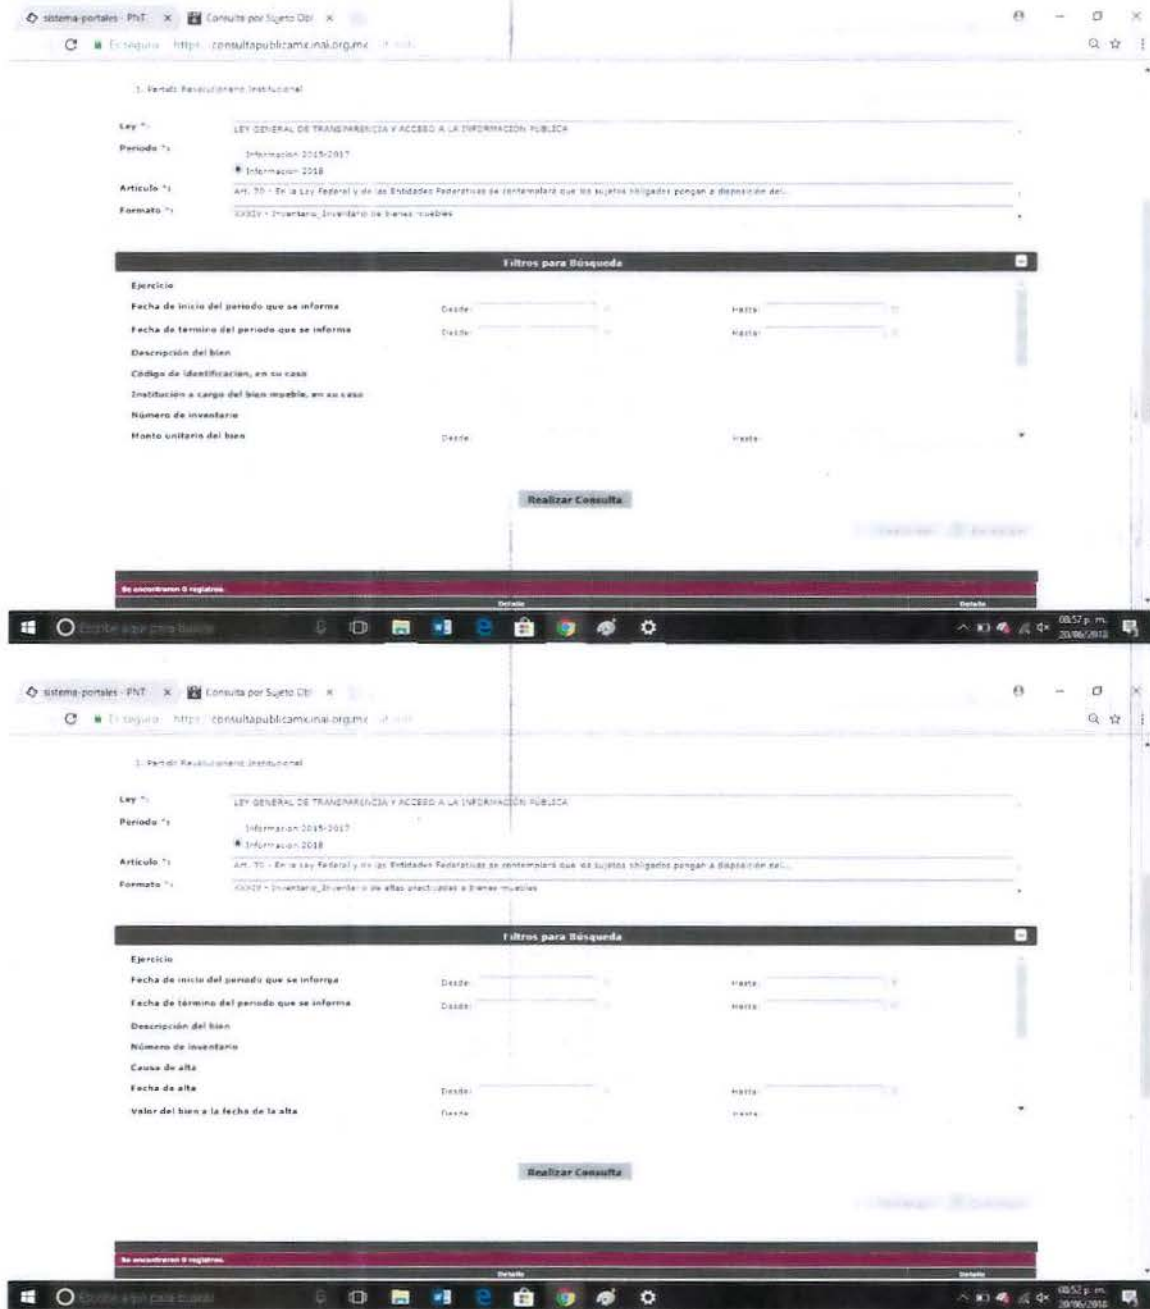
sistema-portales - PNT × Consulta por Sujeto Obl ×

Es seguro https://consultapublicamx.inai.org.mx

1. Partido Revolucionario Institucional

Ley *: LEY GENERAL DE TRANSPARENCIA Y ACCESO A LA INFORMACIÓN PÚBLICA

Periodo *: Información 2015-2017
Información 2018

Artículo *: Art. 70 - En la Ley Federal y de las Entidades Federativas se contemplará que los sujetos obligados pongan a disposición del...

Formato *: XXXIV - Inventario_Inventario de bienes muebles

Filtros para Búsqueda

Ejercicio
Fecha de inicio del periodo que se informa Desde: Hasta:
Fecha de término del periodo que se informa Desde: Hasta:
Descripción del bien
Código de identificación, en su caso
Institución a cargo del bien mueble, en su caso
Número de inventario
Monto unitario del bien Desde: Hasta:

Realizar Consulta

Se encontraron 0 registros.
Detalle Detalle

Escribe aquí para buscar
08:57 p. m.
20/06/2018

sistema-portales - PNT × Consulta por Sujeto Obl ×

Es seguro https://consultapublicamx.inai.org.mx

1. Partido Revolucionario Institucional

Ley *: LEY GENERAL DE TRANSPARENCIA Y ACCESO A LA INFORMACIÓN PÚBLICA

Periodo *: Información 2015-2017
Información 2018

Artículo *: Art. 70 - En la Ley Federal y de las Entidades Federativas se contemplará que los sujetos obligados pongan a disposición del...

Formato *: XXXIV - Inventario_Inventario de altas practicadas a bienes muebles

Filtros para Búsqueda

Ejercicio
Fecha de inicio del periodo que se informa Desde: Hasta:
Fecha de término del periodo que se informa Desde: Hasta:
Descripción del bien
Número de inventario
Causa de alta
Fecha de alta Desde: Hasta:
Valor del bien a la fecha de la alta Desde: Hasta:

Realizar Consulta

Se encontraron 0 registros.
Detalle Detalle

Escribe aquí para buscar
08:52 p. m.
20/06/2018